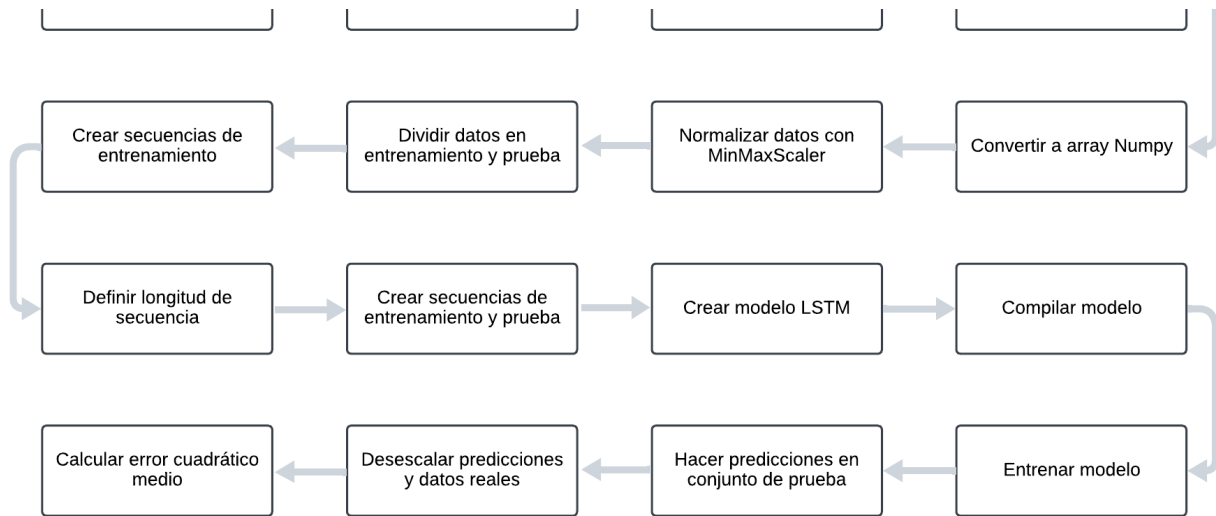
Crear secuencias de entrenamiento

Dividir datos en entrenamiento y prueba

Normalizar datos con MinMaxScaler

Convertir a array Numpy

Definir longitud de secuencia

Crear secuencias de entrenamiento y prueba

Crear modelo LSTM

Compilar modelo

Calcular error cuadrático medio

Desescalar predicciones y datos reales

Hacer predicciones en conjunto de prueba

Entrenar modelo